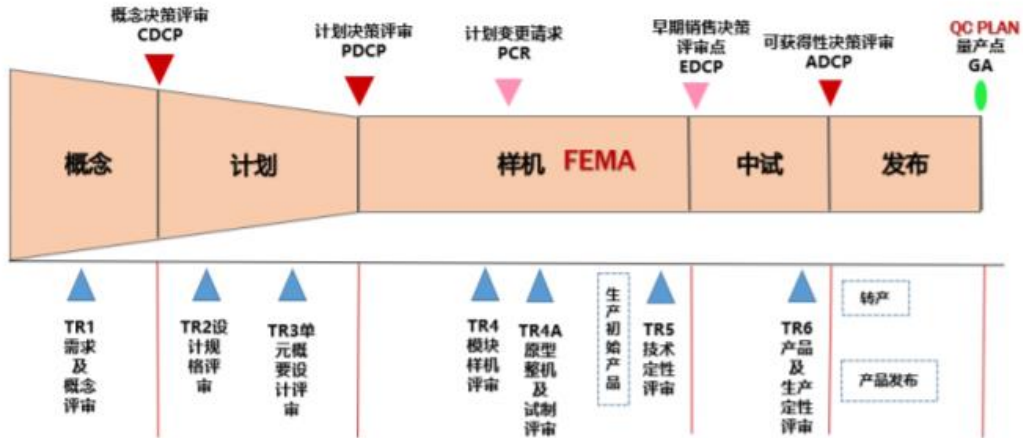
概念决策评审
CDCP

计划决策评审
PDCP

计划变更请求
PCR

早期销售决策评审点
EDCP

可获得性决策评审
ADCP

QC PLAN
量产点
GA

概念

计划

样机 FEMA

中试

发布

TR1 需求及概念评审

TR2设计规格评审

TR3单元概要设计评审

TR4 模块样机评审

TR4A 原型整机及试制评审

生产初始产品

TR5 技术定性评审

TR6 产品及生产定性评审

转产

产品发布